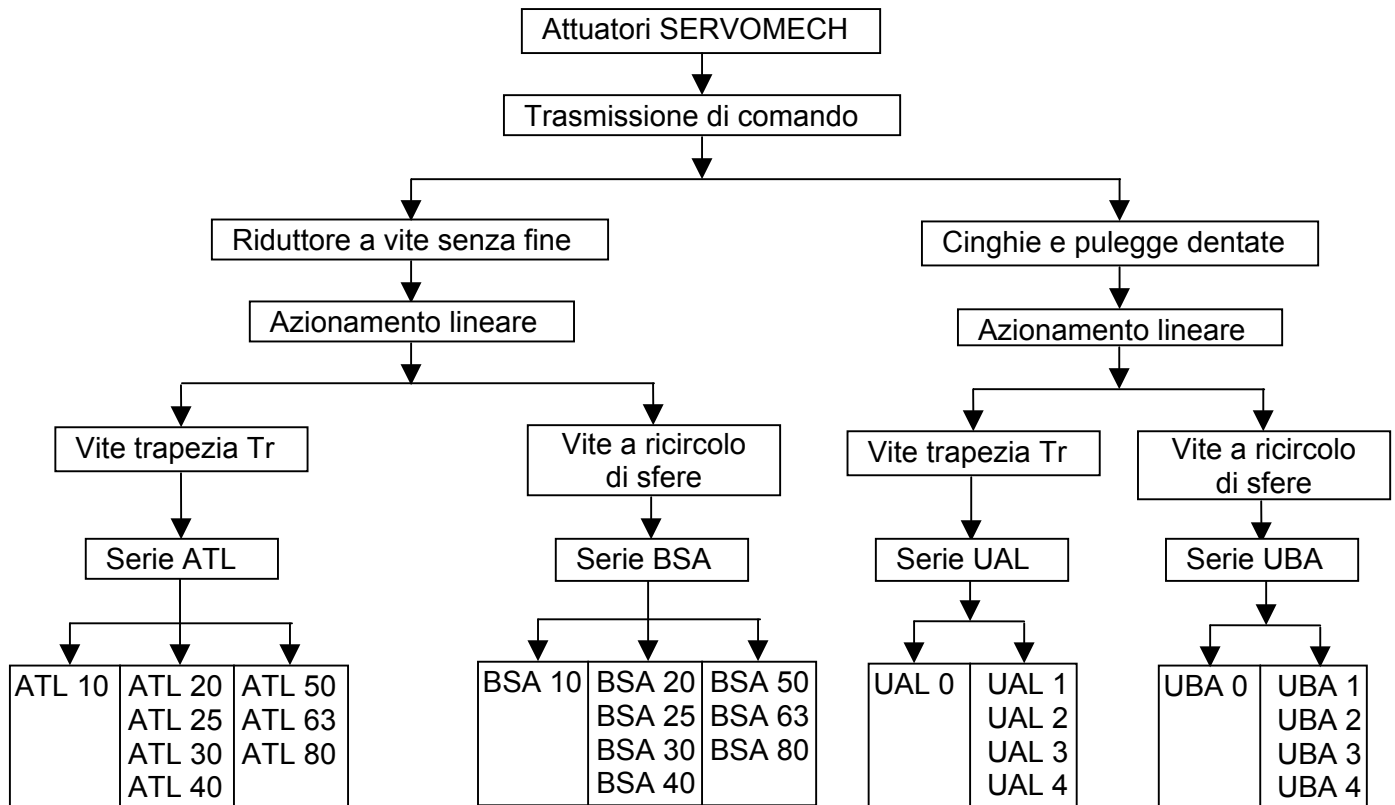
Attuatori SERVOMECH

Trasmissione di comando

Riduttore a vite senza fine

Azionamento lineare

Vite trapezia Tr

Serie ATL

ATL 10

ATL 20
ATL 25
ATL 30
ATL 40

ATL 50
ATL 63
ATL 80

Vite a ricircolo di sfere

Serie BSA

BSA 10

BSA 20
BSA 25
BSA 30
BSA 40

BSA 50
BSA 63
BSA 80

Cinghie e pulegge dentate

Azionamento lineare

Vite trapezia Tr

Serie UAL

UAL 0

UAL 1
UAL 2
UAL 3
UAL 4

Vite a ricircolo di sfere

Serie UBA

UBA 0

UBA 1
UBA 2
UBA 3
UBA 4